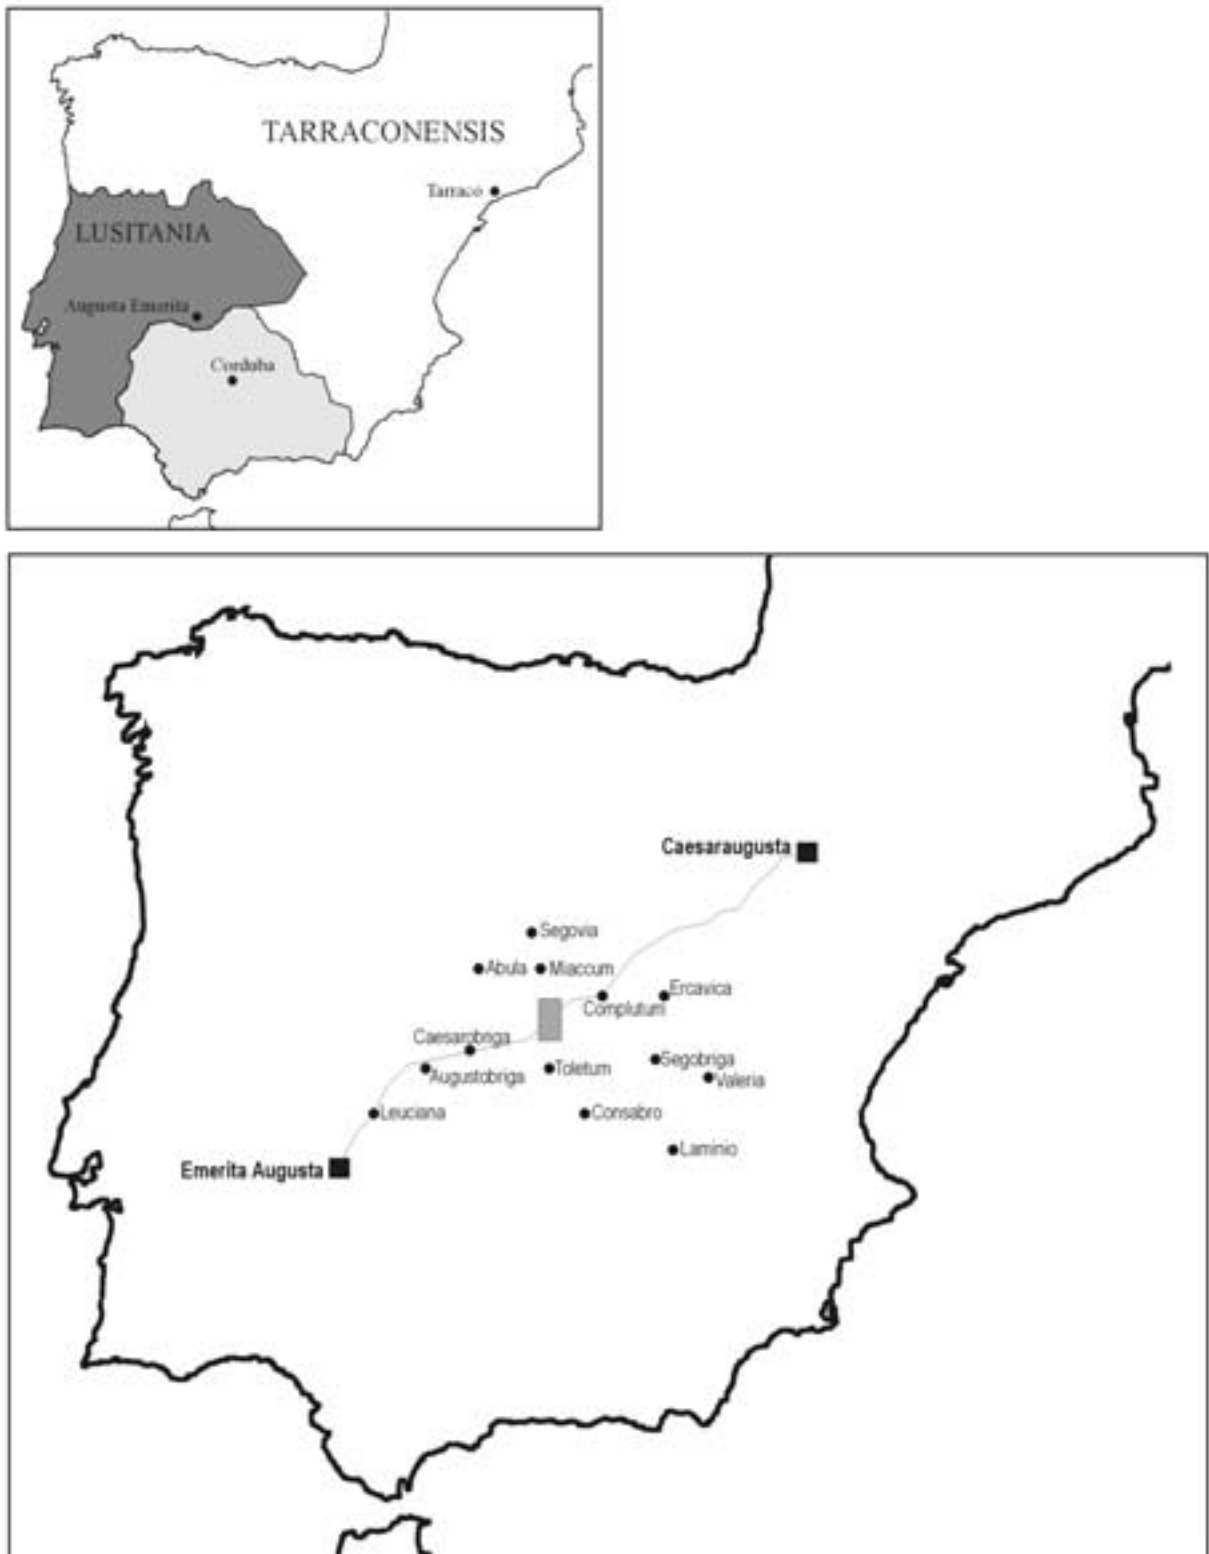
TARRACONENSIS

Tarraco

LUSITANIA

Augusta Emerita

Corduba

Caesaraugusta

Segovia

Abula

Miaccum

Ercavica

Complutum

Caesarobriga

Augustobriga

Toletum

Segobriga

Valeria

Leuciana

Consabro

Laminio

Emerita Augusta